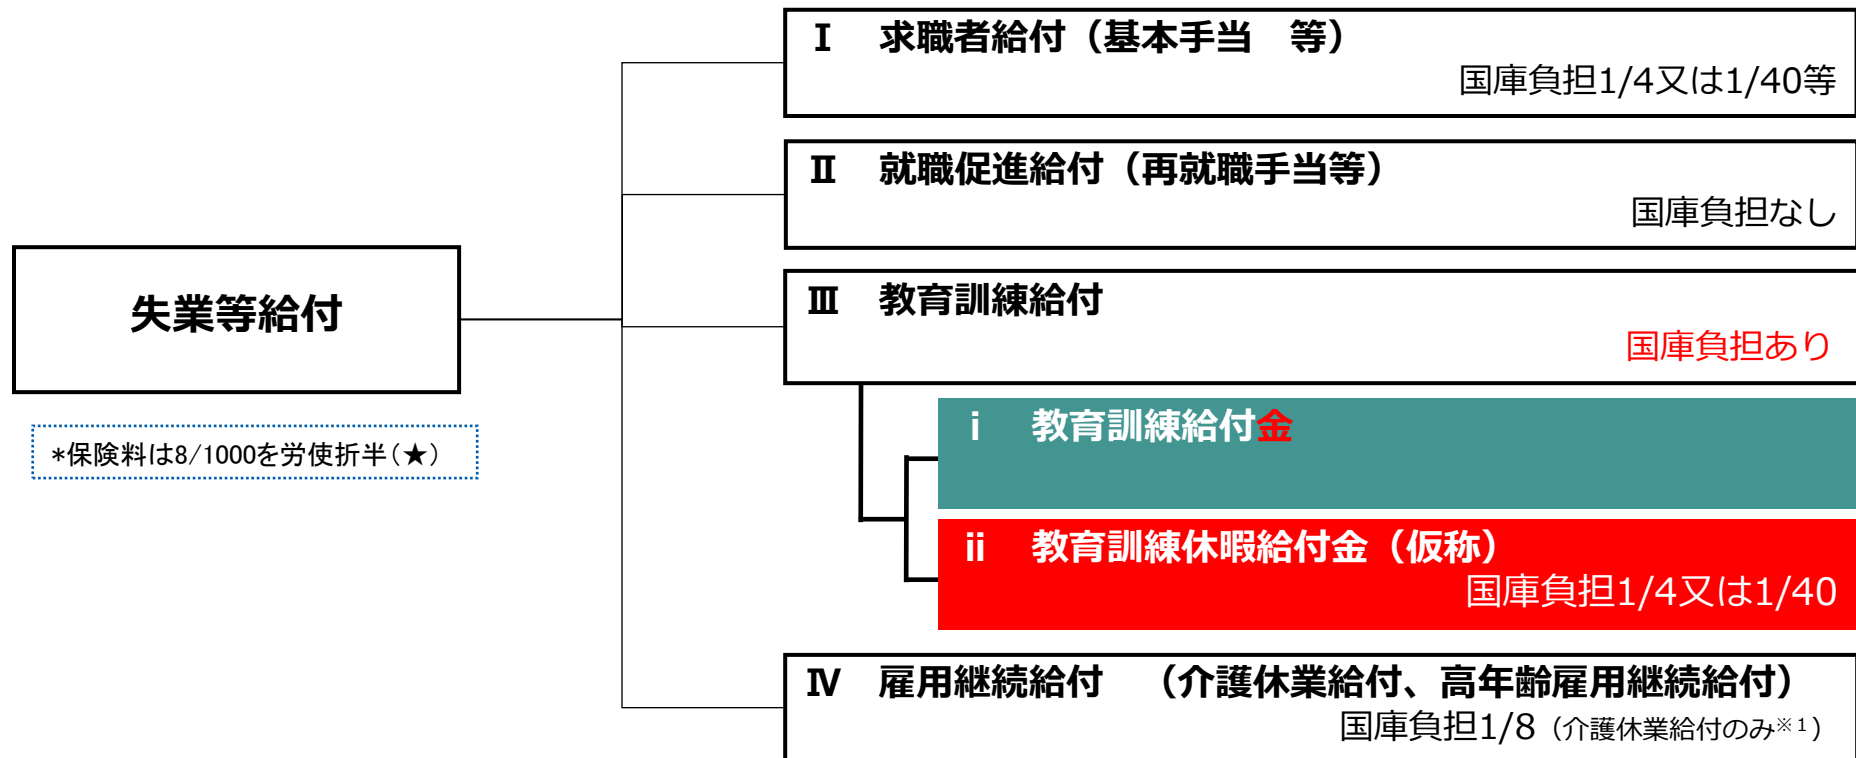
失業等給付

*保険料は8/1000を労使折半（★）

Ⅰ　求職者給付（基本手当　等）
国庫負担1/4又は1/40等

Ⅱ　就職促進給付（再就職手当等）
国庫負担なし

Ⅲ　教育訓練給付
国庫負担あり

i　教育訓練給付金

ii　教育訓練休暇給付金（仮称）
国庫負担1/4又は1/40

Ⅳ　雇用継続給付　（介護休業給付、高年齢雇用継続給付）
国庫負担1/8（介護休業給付のみ※1）